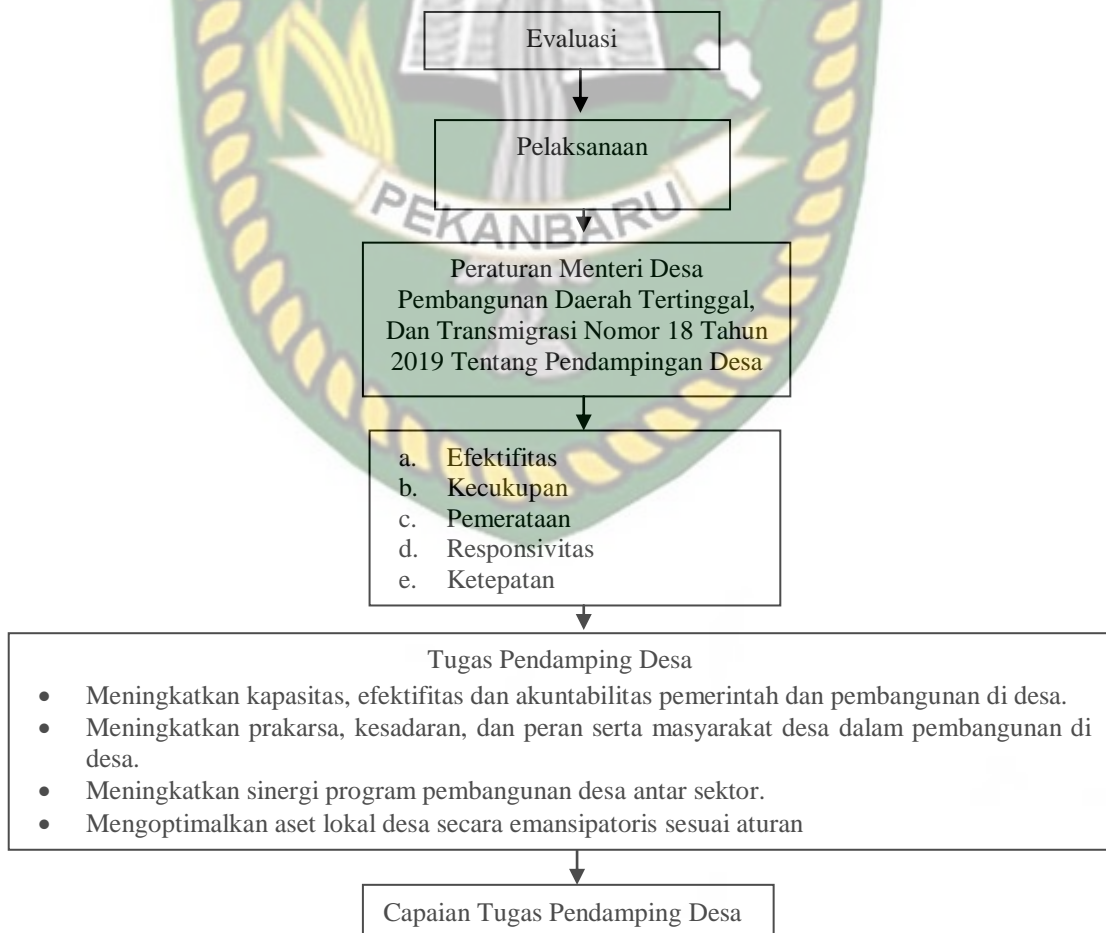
Evaluasi

Pelaksanaan

PEKANBARU

Peraturan Menteri Desa Pembangunan Daerah Tertinggal, Dan Transmigrasi Nomor 18 Tahun 2019 Tentang Pendampingan Desa

a. Efektifitas
b. Kecukupan
c. Pemerataan
d. Responsivitas
e. Ketepatan

Tugas Pendamping Desa

- Meningkatkan kapasitas, efektifitas dan akuntabilitas pemerintah dan pembangunan di desa.
- Meningkatkan prakarsa, kesadaran, dan peran serta masyarakat desa dalam pembangunan di desa.
- Meningkatkan sinergi program pembangunan desa antar sektor.
- Mengoptimalkan aset lokal desa secara emansipatoris sesuai aturan

Capaian Tugas Pendamping Desa